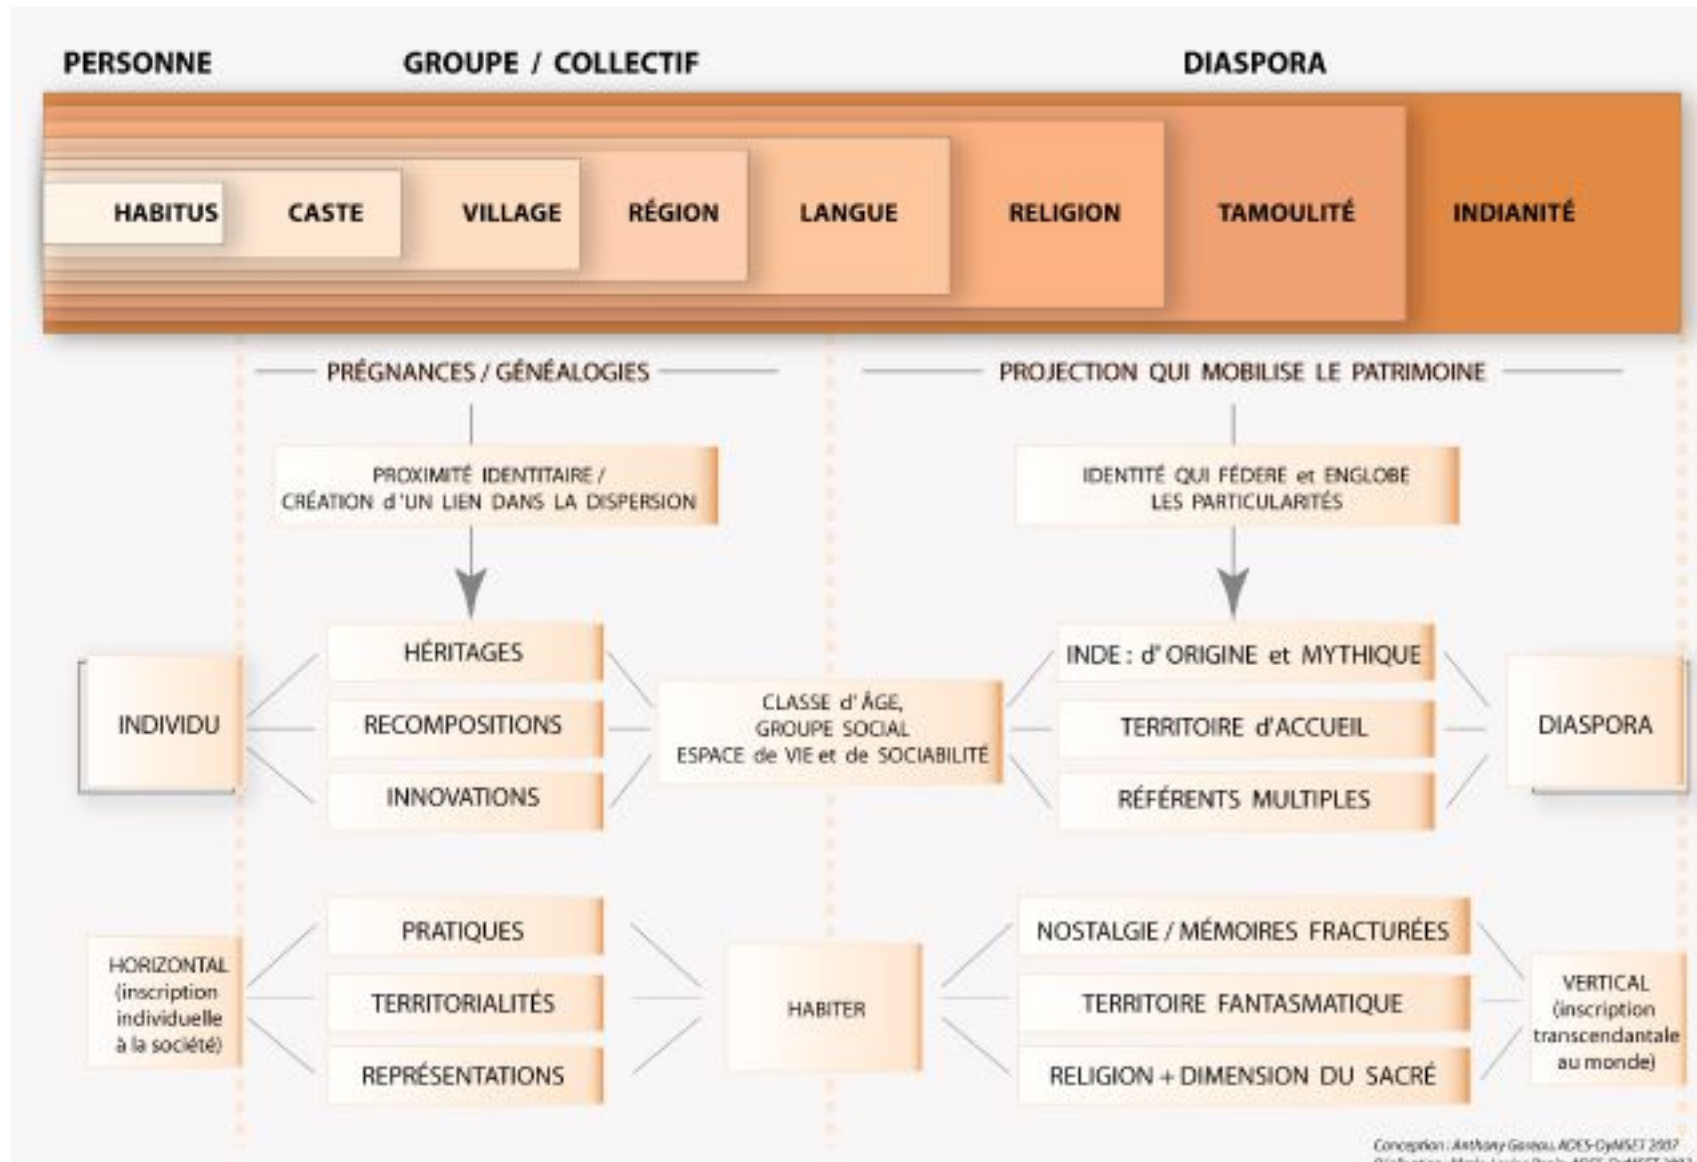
PERSONNE

GROUPE / COLLECTIF

DIASPORA

HABITUS

CASTE

VILLAGE

RÉGION

LANGUE

RELIGION

TAMOULITÉ

INDIANITÉ

PRÉGNANCES / GÉNÉALOGIES

PROJECTION QUI MOBILISE LE PATRIMOINE

PROXIMITÉ IDENTITAIRE / CRÉATION d'UN LIEN DANS LA DISPERSION

IDENTITÉ QUI FÉDÈRE et ENGLOBE LES PARTICULARITÉS

INDIVIDU

HÉRITAGES

RECOMPOSITIONS

INNOVATIONS

CLASSE d'ÂGE, GROUPE SOCIAL ESPACE de VIE et de SOCIABILITÉ

INDE : d'ORIGINE et MYTHIQUE

TERRITOIRE d'ACCUEIL

RÉFÉRENTS MULTIPLES

DIASPORA

HORIZONTAL (inscription individuelle à la société)

PRATIQUES

TERRITORIALITÉS

REPRÉSENTATIONS

HABITER

NOSTALGIE / MÉMOIRES FRACTURÉES

TERRITOIRE FANTASMATIQUE

RELIGION + DIMENSION DU SACRÉ

VERTICAL (inscription transcendantale au monde)

Conception : Anthony Goreau, ADES-CyMSET 2007
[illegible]